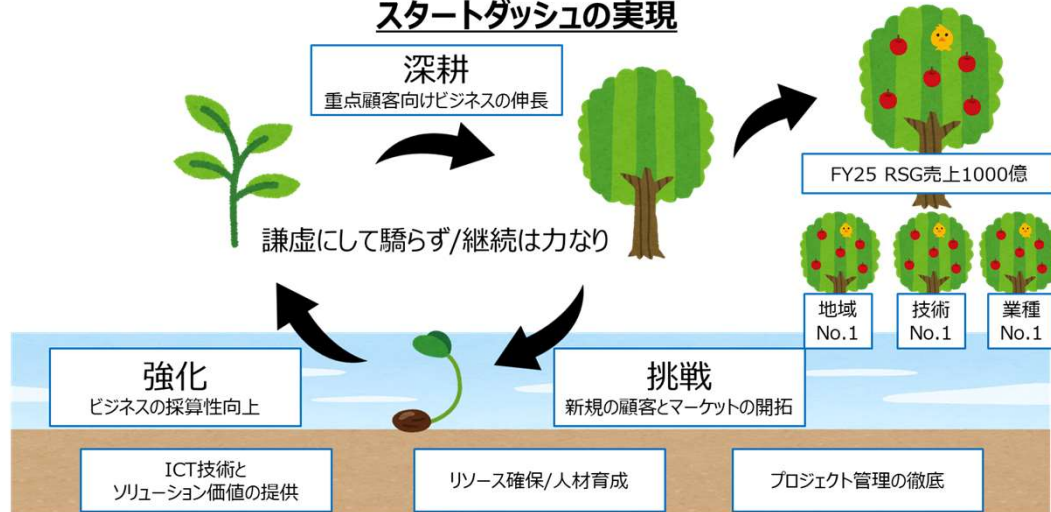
スタートダッシュの実現

深耕
重点顧客向けビジネスの伸長

FY25 RSG売上1000億

謙虚にして驕らず/継続は力なり

地域
No.1

技術
No.1

業種
No.1

強化
ビジネスの採算性向上

挑戦
新規の顧客とマーケットの開拓

ICT技術と
ソリューション価値の提供

リソース確保/人材育成

プロジェクト管理の徹底